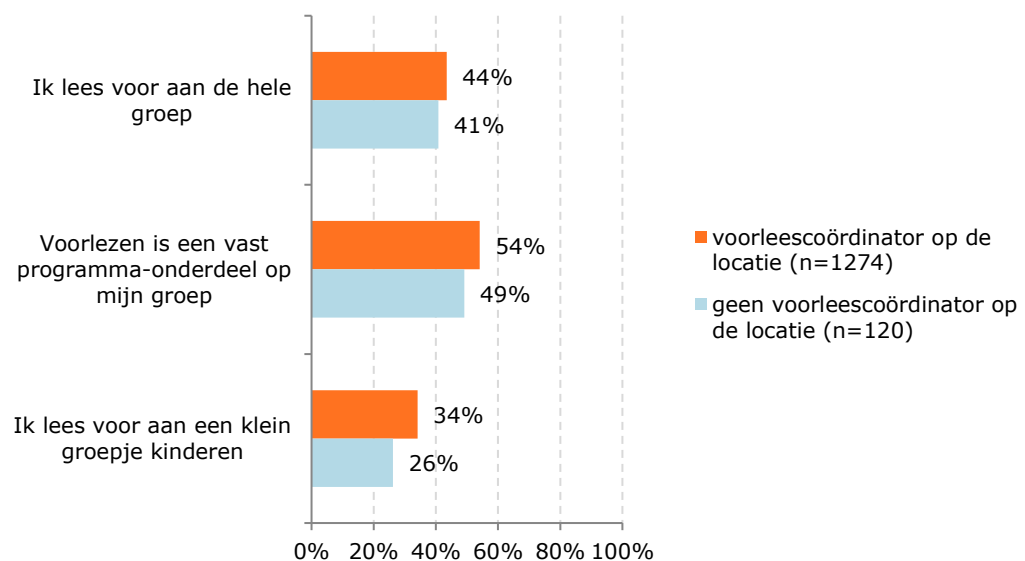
Ik lees voor aan de hele groep
44%
41%

Voorlezen is een vast programma-onderdeel op mijn groep
54%
49%

Ik lees voor aan een klein groepje kinderen
34%
26%

0% 20% 40% 60% 80% 100%

voorleescoördinator op de locatie (n=1274)
geen voorleescoördinator op de locatie (n=120)